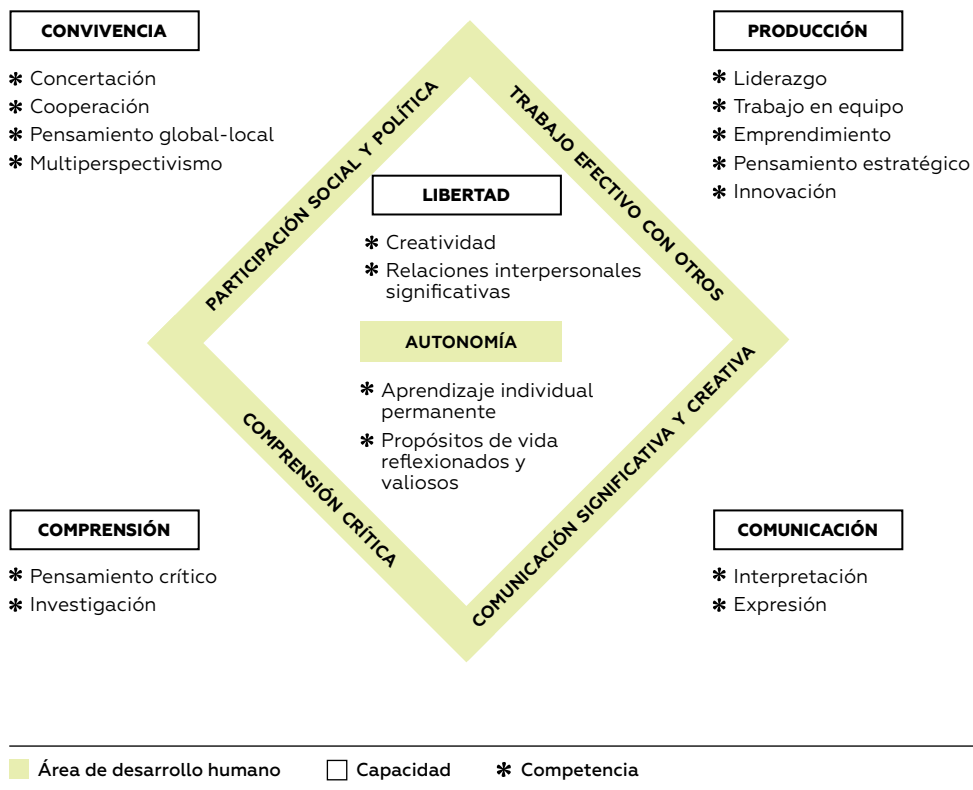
CONVIVENCIA

✱ Concertación
✱ Cooperación
✱ Pensamiento global-local
✱ Multiperspectivismo

PRODUCCIÓN

✱ Liderazgo
✱ Trabajo en equipo
✱ Emprendimiento
✱ Pensamiento estratégico
✱ Innovación

PARTICIPACIÓN SOCIAL Y POLÍTICA

TRABAJO EFECTIVO CON OTROS

LIBERTAD

✱ Creatividad
✱ Relaciones interpersonales significativas

AUTONOMÍA

✱ Aprendizaje individual permanente
✱ Propósitos de vida reflexionados y valiosos

COMPRENSIÓN CRÍTICA

COMUNICACIÓN SIGNIFICATIVA Y CREATIVA

COMPRENSIÓN

✱ Pensamiento crítico
✱ Investigación

COMUNICACIÓN

✱ Interpretación
✱ Expresión

Área de desarrollo humano Capacidad ✱ Competencia